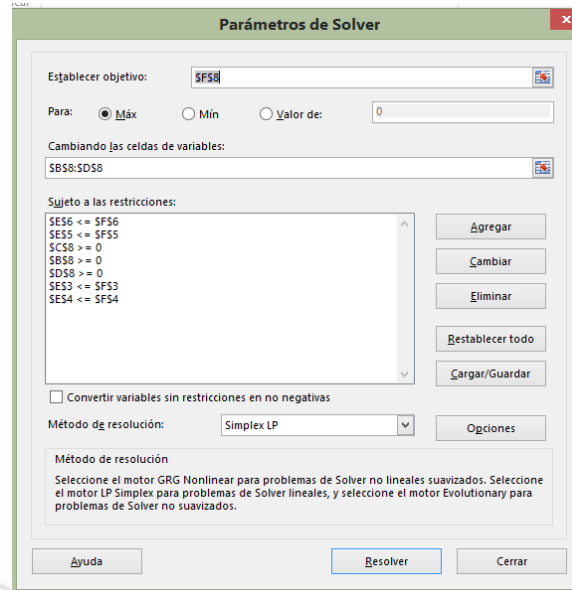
Parámetros de Solver

Establecer objetivo: $F$8

Para: Máx Mín Valor de: 0

Cambiando las celdas de variables:
$B$8:$D$8

Sujeto a las restricciones:
$E$6 <= $F$6
$E$5 <= $F$5
$C$8 >= 0
$B$8 >= 0
$D$8 >= 0
$E$3 <= $F$3
$E$4 <= $F$4

Agregar
Cambiar
Eliminar
Restablecer todo
Cargar/Guardar

Convertir variables sin restricciones en no negativas

Método de resolución: Simplex LP

Opciones

Método de resolución

Seleccione el motor GRG Nonlinear para problemas de Solver no lineales suavizados. Seleccione el motor LP Simplex para problemas de Solver lineales, y seleccione el motor Evolutionary para problemas de Solver no suavizados.

Ayuda
Resolver
Cerrar